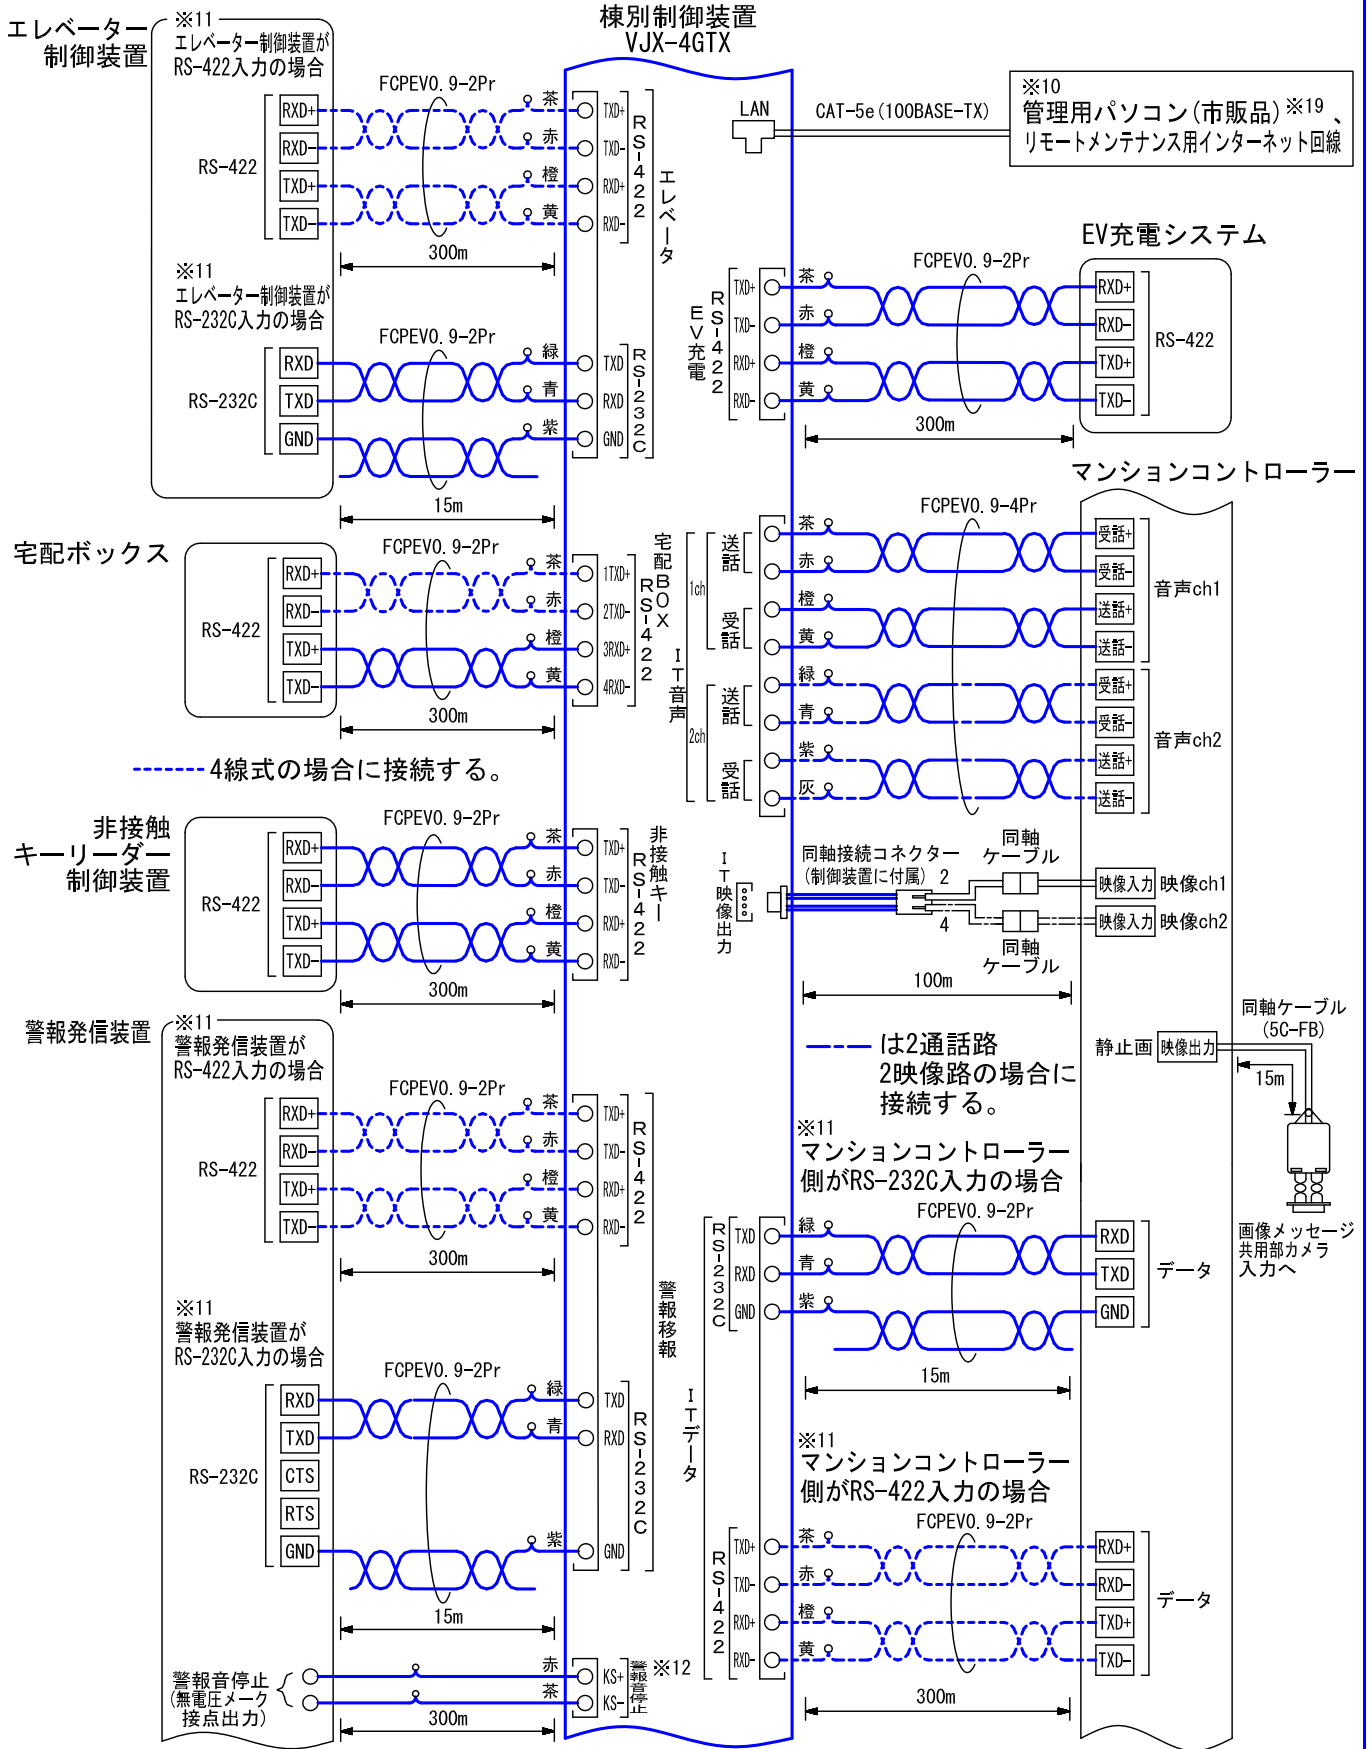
エレベーター制御装置

※11
エレベーター制御装置がRS-422入力の場合

棟別制御装置
VJX-4GTX

RS-422
RXD+
RXD-
TXD+
TXD-

FCPEV0.9-2Pr
茶
赤
橙
黄
300m

TXD+
TXD-
RXD+
RXD-
RS-422
エレベータ

LAN
CAT-5e(100BASE-TX)

※10
管理用パソコン(市販品)※19、
リモートメンテナンス用インターネット回線

EV充電システム

※11
エレベーター制御装置がRS-232C入力の場合

RS-232C
RXD
TXD
GND

FCPEV0.9-2Pr
緑
青
紫
15m

TXD
RXD
GND
RS-232C

EV充電
RS-422
TXD+
TXD-
RXD+
RXD-
茶
赤
橙
黄
FCPEV0.9-2Pr
300m
RXD+
RXD-
TXD+
TXD-
RS-422

マンションコントローラー

宅配ボックス
RS-422
RXD+
RXD-
TXD+
TXD-
FCPEV0.9-2Pr
茶
赤
橙
黄
300m
1TXD+
2TXD-
3RXD+
4RXD-
宅配BOX
RS-422

IT音声
1ch
送話
受話
2ch
送話
受話
茶
赤
橙
黄
緑
青
紫
灰
FCPEV0.9-4Pr
受話+
受話-
送話+
送話-
音声ch1
受話+
受話-
送話+
送話-
音声ch2

4線式の場合に接続する。

非接触キーリーダー制御装置
RS-422
RXD+
RXD-
TXD+
TXD-
FCPEV0.9-2Pr
茶
赤
橙
黄
300m
TXD+
TXD-
RXD+
RXD-
非接触キー
RS-422

IT映像出力
同軸接続コネクター(制御装置に付属)
2
4
同軸ケーブル
同軸ケーブル
映像入力 映像ch1
映像入力 映像ch2
100m

同軸ケーブル(5C-FB)
静止画 映像出力
15m
画像メッセージ共用部カメラ入力へ

警報発信装置
※11
警報発信装置がRS-422入力の場合
RS-422
RXD+
RXD-
TXD+
TXD-
FCPEV0.9-2Pr
茶
赤
橙
黄
300m
TXD+
TXD-
RXD+
RXD-
RS-422

は2通話路
2映像路の場合に接続する。

※11
マンションコントローラー側がRS-232C入力の場合
RS-232C
TXD
RXD
GND
緑
青
紫
FCPEV0.9-2Pr
RXD
TXD
GND
データ
15m

※11
警報発信装置がRS-232C入力の場合
RS-232C
RXD
TXD
CTS
RTS
GND
FCPEV0.9-2Pr
緑
青
紫
15m
TXD
RXD
GND
RS-232C
警報移報
ITデータ

※11
マンションコントローラー側がRS-422入力の場合
RS-422
TXD+
TXD-
RXD+
RXD-
茶
赤
橙
黄
FCPEV0.9-2Pr
RXD+
RXD-
TXD+
TXD-
データ
300m

警報音停止(無電圧メーク接点出力)
赤
茶
300m
KS+
KS-
警報音停止
※12